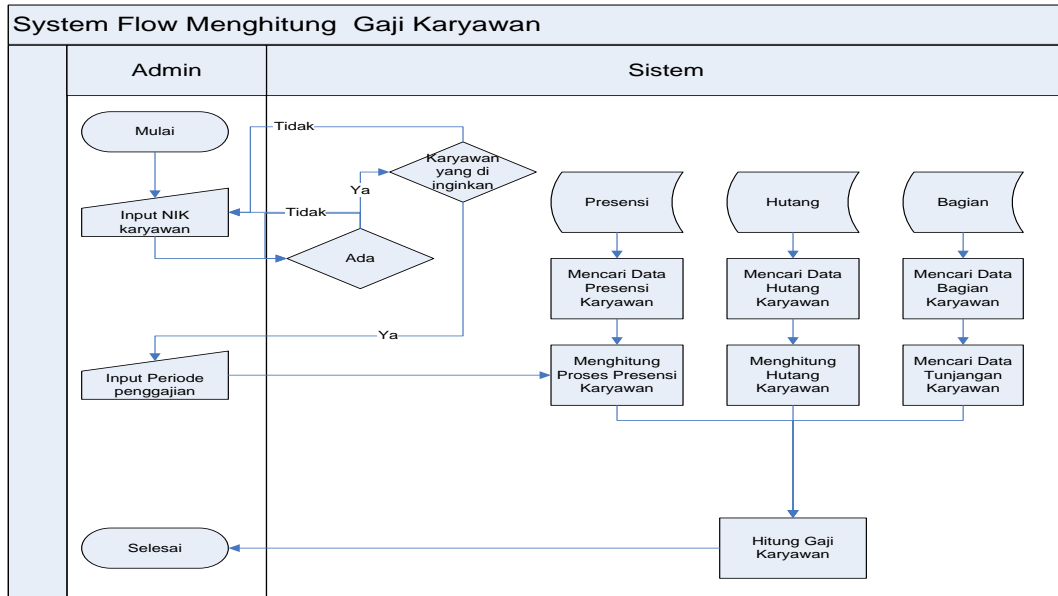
System Flow Menghitung Gaji Karyawan

Admin

Sistem

Mulai

Tidak

Karyawan yang di inginkan

Ya

Input NIK karyawan

Tidak

Ada

Presensi

Hutang

Bagian

Mencari Data Presensi Karyawan

Mencari Data Hutang Karyawan

Mencari Data Bagian Karyawan

Ya

Input Periode penggajian

Menghitung Proses Presensi Karyawan

Menghitung Hutang Karyawan

Mencari Data Tunjangan Karyawan

Selesai

Hitung Gaji Karyawan